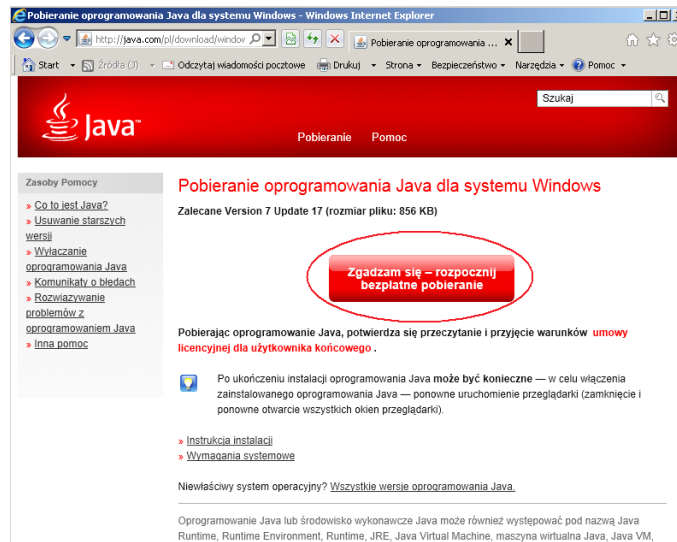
Pobieranie oprogramowania Java dla systemu Windows - Windows Internet Explorer

http://java.com/pl/download/window

Pobieranie oprogramowania ...

Start Źródła (3) Odczytaj wiadomości pocztowe Drukuj Strona Bezpieczeństwo Narzędzia Pomoc

Java™

Szukaj

Pobieranie Pomoc

Zasoby Pomocy

» Co to jest Java?
» Usuwanie starszych wersji
» Wyłączanie oprogramowania Java
» Komunikaty o błędach
» Rozwiązywanie problemów z oprogramowaniem Java
» Inna pomoc

Pobieranie oprogramowania Java dla systemu Windows

Zalecane Version 7 Update 17 (rozmiar pliku: 856 KB)

Zgadzam się – rozpocznij bezpłatne pobieranie

Pobierając oprogramowanie Java, potwierdza się przeczytanie i przyjęcie warunków umowy licencyjnej dla użytkownika końcowego .

Po ukończeniu instalacji oprogramowania Java może być konieczne — w celu włączenia zainstalowanego oprogramowania Java — ponowne uruchomienie przeglądarki (zamknięcie i ponowne otwarcie wszystkich okien przeglądarki).

» Instrukcja instalacji
» Wymagania systemowe

Niewłaściwy system operacyjny? Wszystkie wersje oprogramowania Java.

Oprogramowanie Java lub środowisko wykonawcze Java może również występować pod nazwą Java Runtime, Runtime Environment, Runtime, JRE, Java Virtual Machine, maszyna wirtualna Java, Java VM,